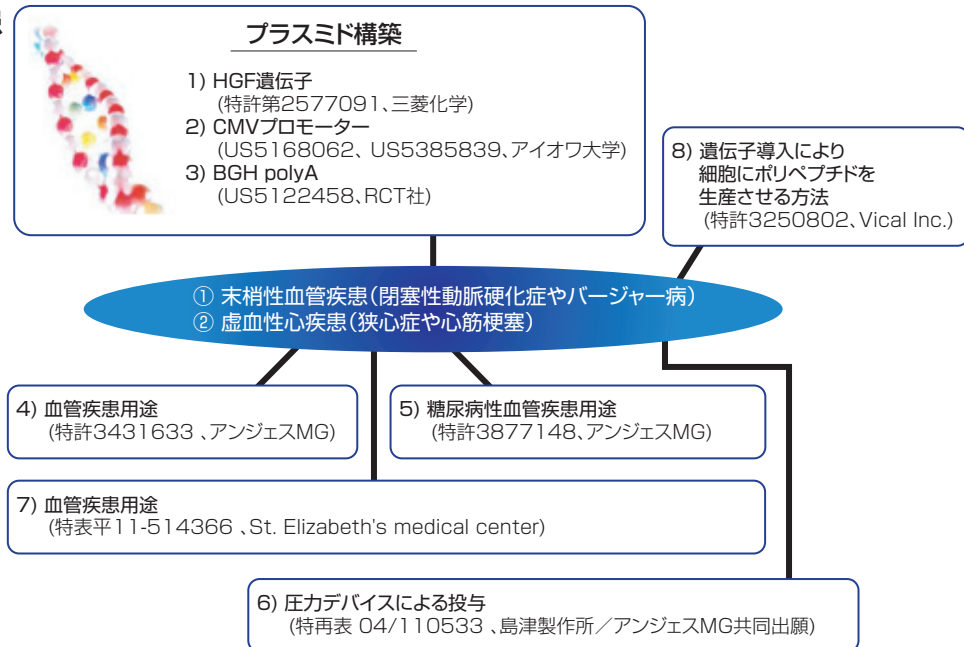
プラスミド構築

1) HGF遺伝子
(特許第2577091、三菱化学)
2) CMVプロモーター
(US5168062、US5385839、アイオワ大学)
3) BGH polyA
(US5122458、RCT社)

8) 遺伝子導入により細胞にポリペプチドを生産させる方法
(特許3250802、Vical Inc.)

① 末梢性血管疾患(閉塞性動脈硬化症やバージャー病)
② 虚血性心疾患(狭心症や心筋梗塞)

4) 血管疾患用途
(特許3431633 、アンジェスMG)

5) 糖尿病性血管疾患用途
(特許3877148、アンジェスMG)

7) 血管疾患用途
(特表平11-514366 、St. Elizabeth's medical center)

6) 圧力デバイスによる投与
(特再表 04/110533 、島津製作所/アンジェスMG共同出願)